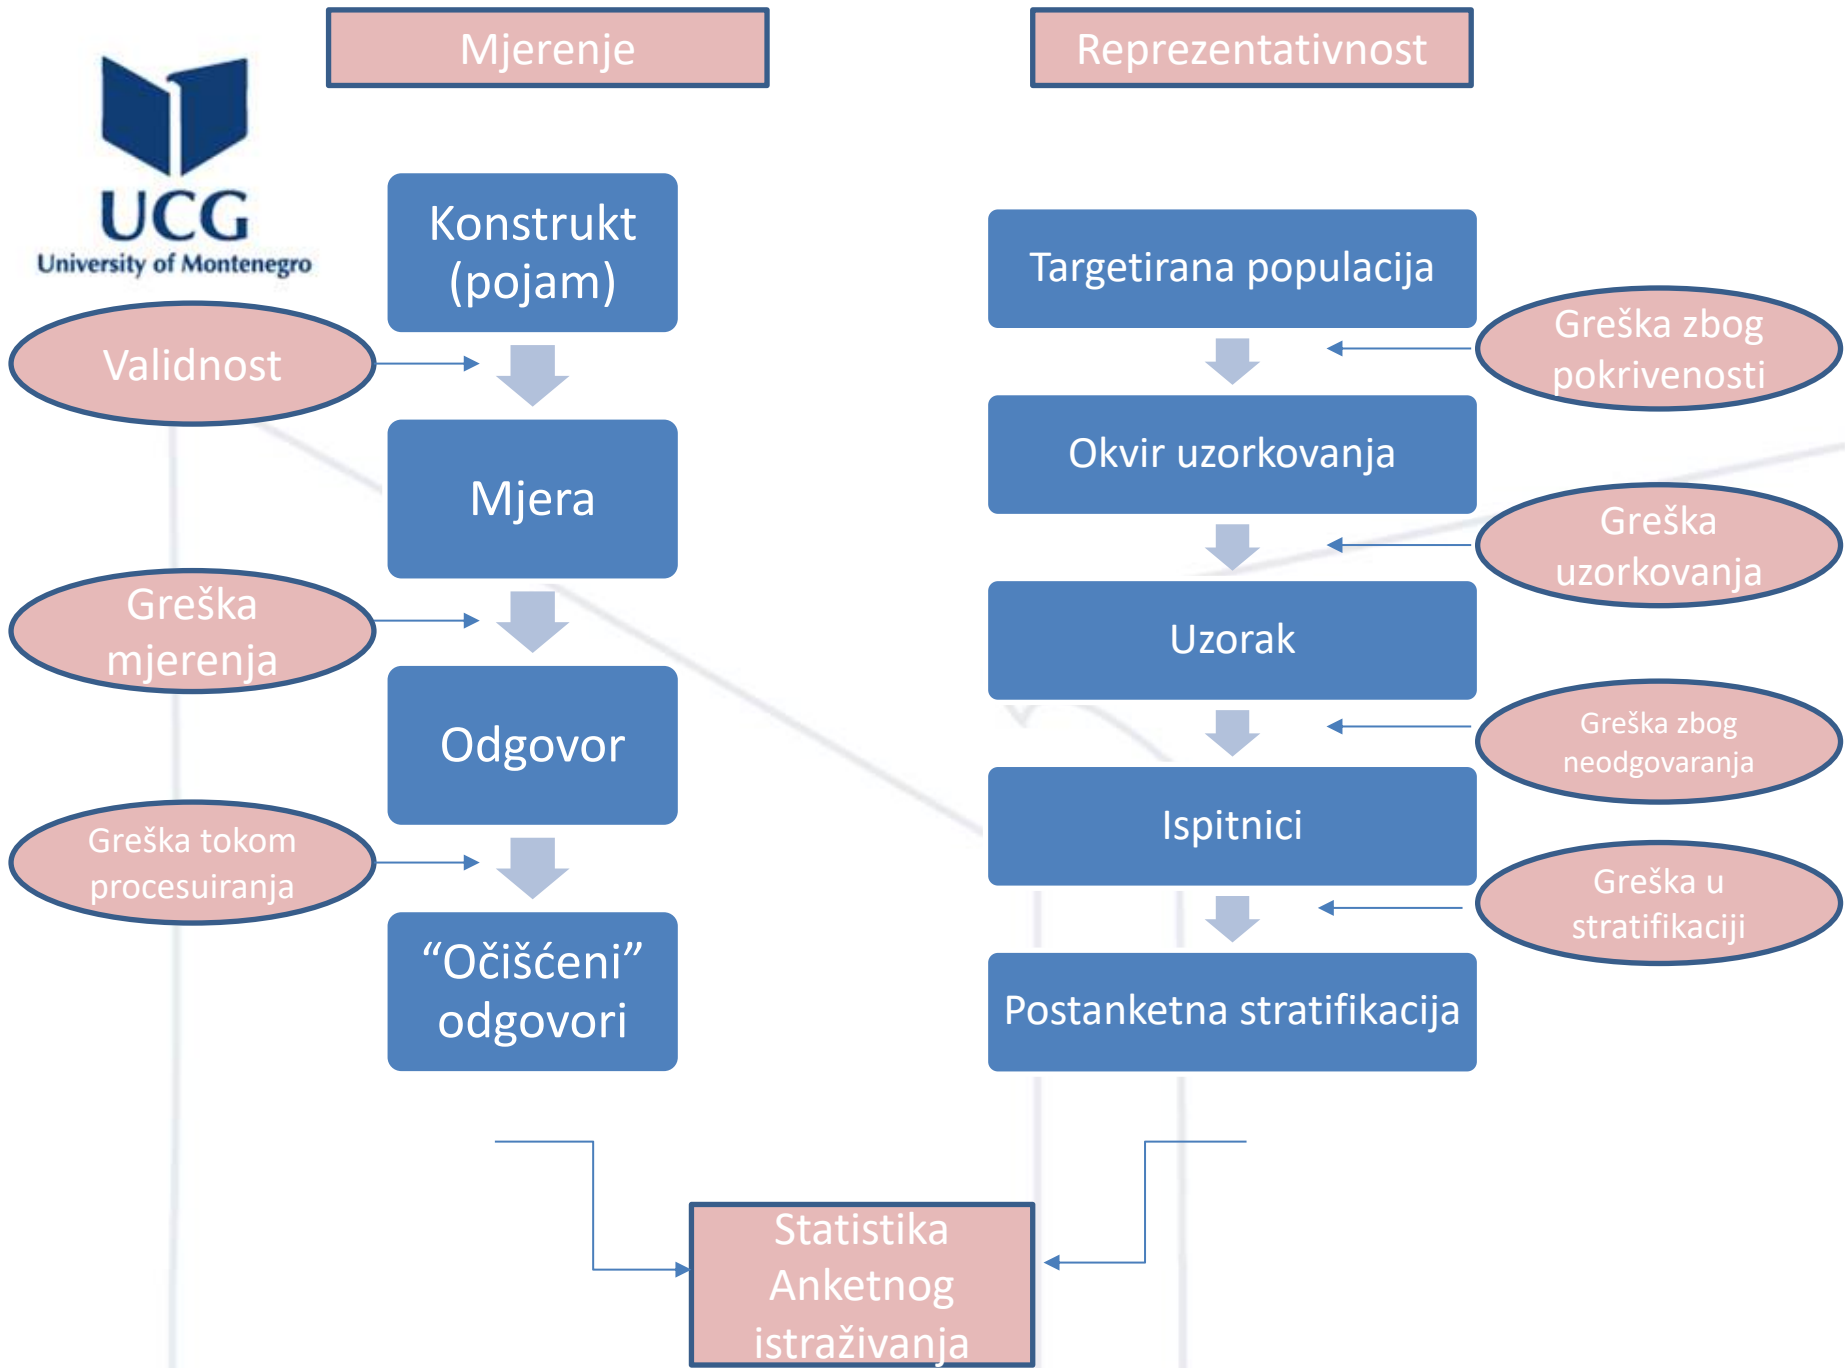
UCG
University of Montenegro

Mjerenje

Konstrukt (pojam)

Validnost

Mjera

Greška mjerenja

Odgovor

Greška tokom procesuiranja

“Očišćeni” odgovori

Reprezentativnost

Targetirana populacija

Greška zbog pokrivenosti

Okvir uzorkovanja

Greška uzorkovanja

Uzorak

Greška zbog neodgovaranja

Ispitnici

Greška u stratifikaciji

Postanketna stratifikacija

Statistika Anketnog istraživanja